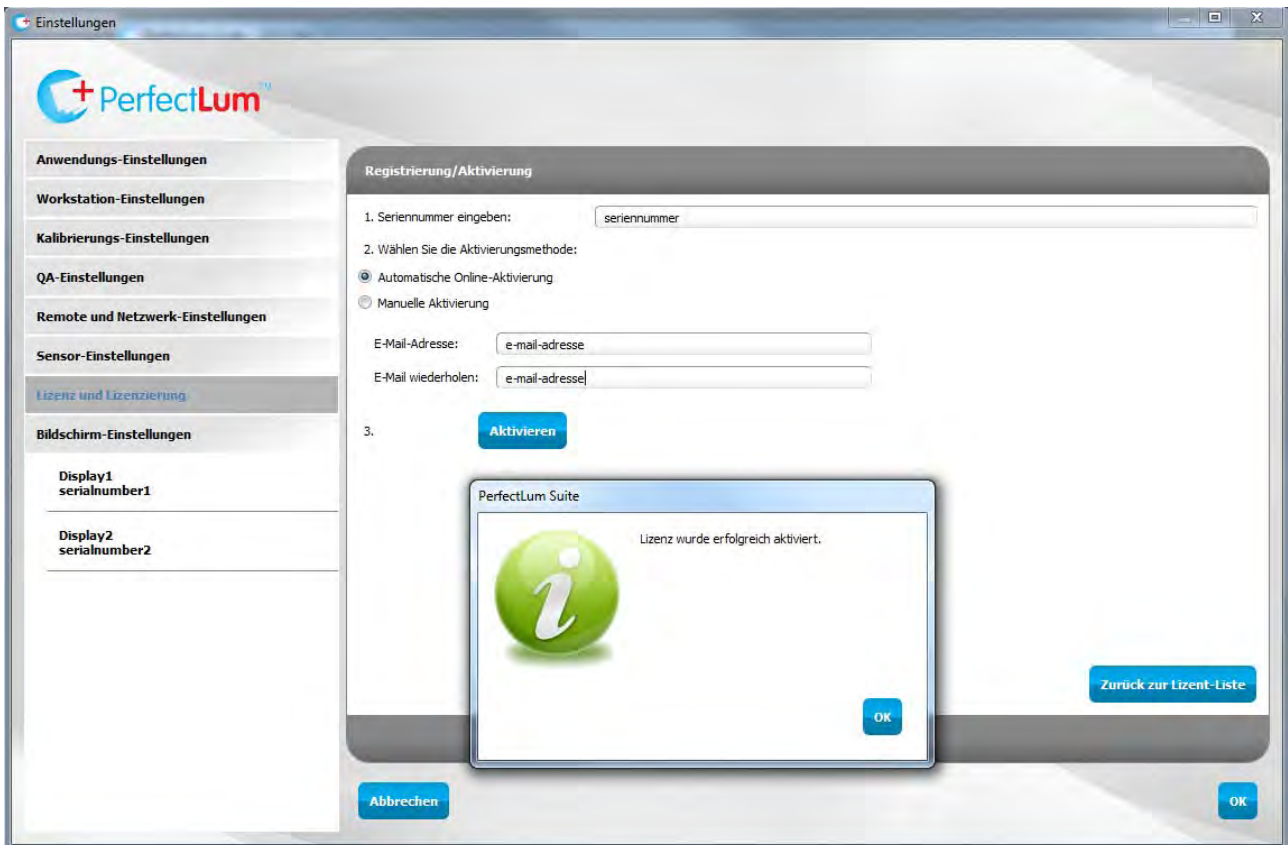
Einstellungen

PerfectLum™

Anwendungs-Einstellungen
Workstation-Einstellungen
Kalibrierungs-Einstellungen
QA-Einstellungen
Remote und Netzwerk-Einstellungen
Sensor-Einstellungen
Lizenz und Lizenzierung
Bildschirm-Einstellungen
Display1
serialnumber1
Display2
serialnumber2

Registrierung/Aktivierung

1. Seriennummer eingeben: seriennummer
2. Wählen Sie die Aktivierungsmethode:
Automatische Online-Aktivierung
Manuelle Aktivierung
E-Mail-Adresse: e-mail-adresse
E-Mail wiederholen: e-mail-adresse
3. Aktivieren

PerfectLum Suite
Lizenz wurde erfolgreich aktiviert.
OK

Zurück zur Lizent-Liste

Abbrechen
OK